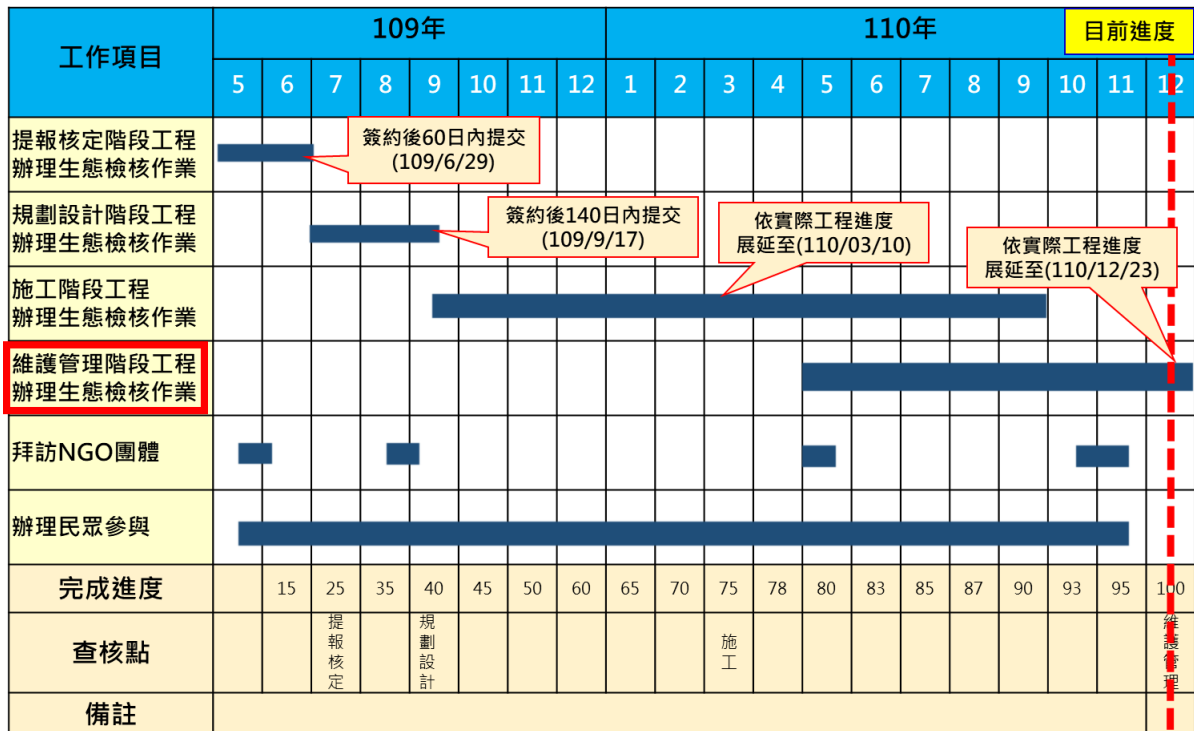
| 工作項目 | 109年 | | | | | | | | 110年 | | | | | | | | | | | 目前進度 |
|---|---|---|---|---|---|---|---|---|---|---|---|---|---|---|---|---|---|---|---|---|
| | 5 | 6 | 7 | 8 | 9 | 10 | 11 | 12 | 1 | 2 | 3 | 4 | 5 | 6 | 7 | 8 | 9 | 10 | 11 | 12 |
| 提報核定階段工程辦理生態檢核作業 | | | | | | | | | | | | | | | | | | | | |
| 規劃設計階段工程辦理生態檢核作業 | | | | | | | | | | | | | | | | | | | | |
| 施工階段工程辦理生態檢核作業 | | | | | | | | | | | | | | | | | | | | |
| 維護管理階段工程辦理生態檢核作業 | | | | | | | | | | | | | | | | | | | | |
| 拜訪NGO團體 | | | | | | | | | | | | | | | | | | | | |
| 辦理民眾參與 | | | | | | | | | | | | | | | | | | | | |
| 完成進度 | | 15 | 25 | 35 | 40 | 45 | 50 | 60 | 65 | 70 | 75 | 78 | 80 | 83 | 85 | 87 | 90 | 93 | 95 | 100 |
| 查核點 | | | 提報核定 | | 規劃設計 | | | | | | 施工 | | | | | | | | | 維護管理 |
| 備註 | | | | | | | | | | | | | | | | | | | | |

簽約後60日內提交 (109/6/29)

簽約後140日內提交 (109/9/17)

依實際工程進度展延至(110/03/10)

依實際工程進度展延至(110/12/23)